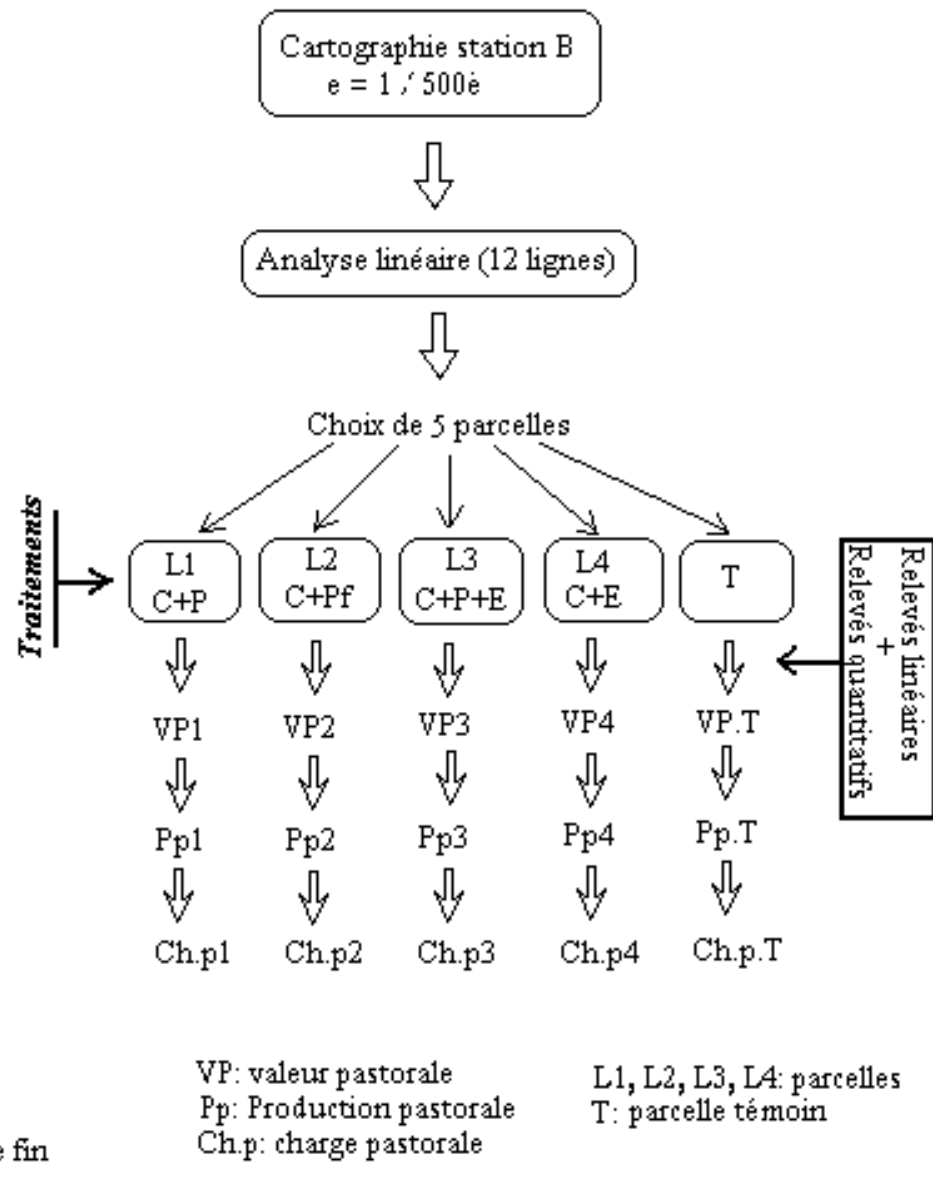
Cartographie station B
e = 1 / 500è

Analyse linéaire (12 lignes)

Choix de 5 parcelles

Traitements

L1
C+P

L2
C+Pf

L3
C+P+E

L4
C+E

T

Relevés linéaires
+
Relevés quantitatifs

VP1

VP2

VP3

VP4

VP.T

Pp1

Pp2

Pp3

Pp4

Pp.T

Ch.p1

Ch.p2

Ch.p3

Ch.p4

Ch.p.T

VP: valeur pastorale
Pp: Production pastorale
Ch.p: charge pastorale

L1, L2, L3, L4: parcelles
T: parcelle témoin

e fin